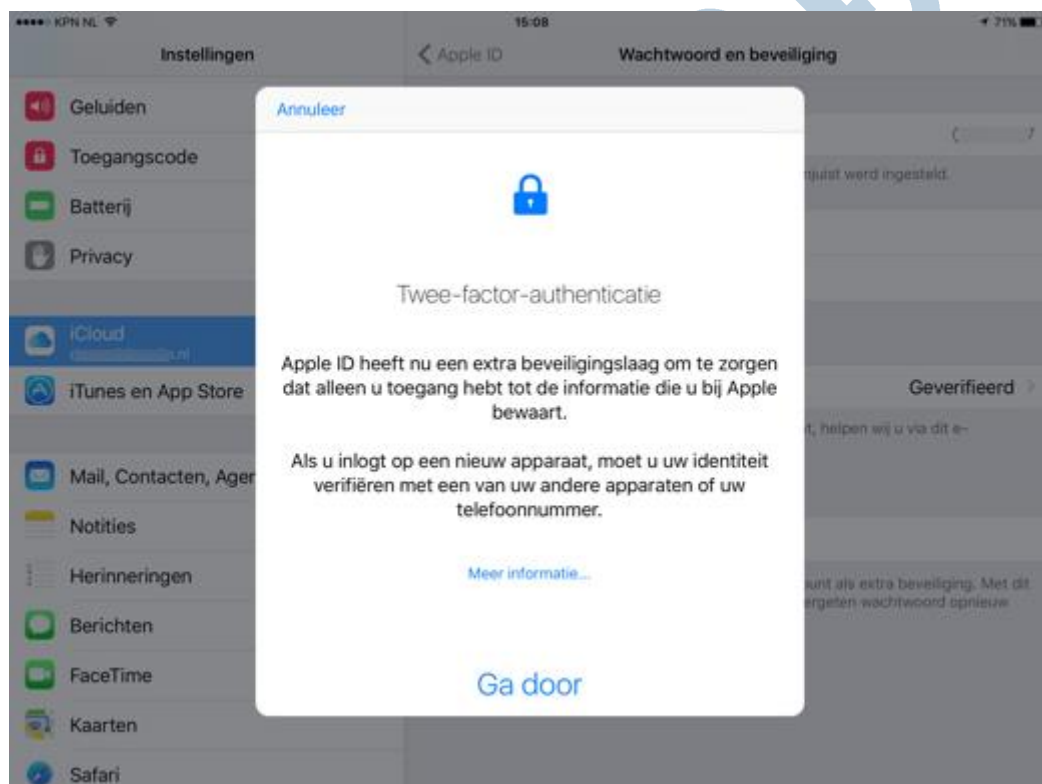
●●●●○ KPN NL 15:08 71%

Instellingen

Geluiden

Toegangscode

Batterij

Privacy

iCloud
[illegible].nl

iTunes en App Store

Mail, Contacten, Ager

Notities

Herinneringen

Berichten

FaceTime

Kaarten

Safari

< Apple ID Wachtwoord en beveiliging

njuist werd ingesteld.

Geverifieerd

t, helpen wij u via dit e-

unt als extra beveiliging. Met dit
ergeten wachtwoord opnieuw

Annuleer

Twee-factor-authenticatie

Apple ID heeft nu een extra beveiligingslaag om te zorgen dat alleen u toegang hebt tot de informatie die u bij Apple bewaart.

Als u inlogt op een nieuw apparaat, moet u uw identiteit verifiëren met een van uw andere apparaten of uw telefoonnummer.

Meer informatie...

Ga door